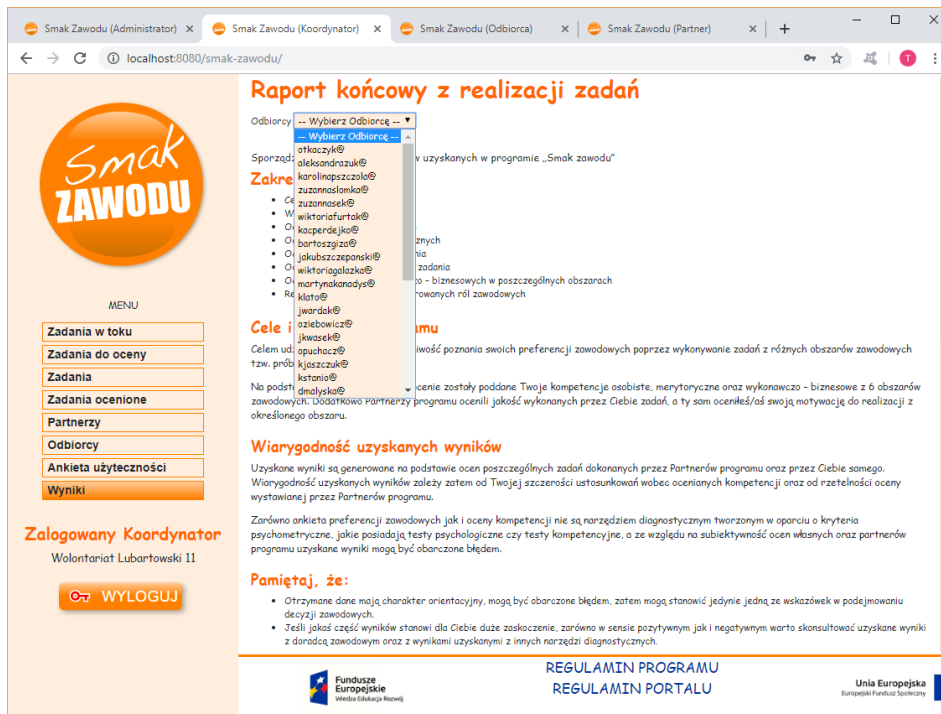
Smak Zawodu (Administrator) ×
Smak Zawodu (Koordynator) ×
Smak Zawodu (Odbiorca) ×
Smak Zawodu (Partner) ×
+

localhost:8080/smak-zawodu/

T

Smak ZAWODU

MENU

Zadania w toku
Zadania do oceny
Zadania
Zadania ocenione
Partnerzy
Odbiorcy
Ankieta użyteczności
Wyniki

Zalogowany Koordynator
Wolontariat Lubartowski 11

WYLOGUJ

Raport końcowy z realizacji zadań

Odbiorcy -- Wybierz Odbiorcę --

-- Wybierz Odbiorcę --
otkaczyk@
aleksandrazuk@
karolinapszczola@
zuzannaslomka@
zuzannasek@
wiktoriafurtak@
kacperdejko@
bartoszgiza@
jakubszczepanski@
wiktoriagalazka@
martynakanadys@
klato@
jwardak@
oziebowicz@
jkwasek@
opuchacz@
kjaszczuk@
kstanio@
dmalyska@

Sporzą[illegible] w uzyskanych w programie „Smak zawodu"

Zakre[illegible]

Ce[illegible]
W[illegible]
O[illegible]
O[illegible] znych
O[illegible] nia
O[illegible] zadania
O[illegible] o - biznesowych w poszczególnych obszarach
Re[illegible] rowanych ról zawodowych

Cele i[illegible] amu

Celem udz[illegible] iwość poznania swoich preferencji zawodowych poprzez wykonywanie zadań z różnych obszarów zawodowych tzw. prób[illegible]

Na podsta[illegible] cenie zostały poddane Twoje kompetencje osobiste, merytoryczne oraz wykonawczo – biznesowe z 6 obszarów zawodowych. Dodatkowo Partnerzy programu ocenili jakość wykonanych przez Ciebie zadań, a ty sam oceniłeś/aś swoją motywację do realizacji z określonego obszaru.

Wiarygodność uzyskanych wyników

Uzyskane wyniki są generowane na podstawie ocen poszczególnych zadań dokonanych przez Partnerów programu oraz przez Ciebie samego. Wiarygodność uzyskanych wyników zależy zatem od Twojej szczerości ustosunkowań wobec ocenianych kompetencji oraz od rzetelności oceny wystawianej przez Partnerów programu.

Zarówno ankieta preferencji zawodowych jak i oceny kompetencji nie są narzędziem diagnostycznym tworzonym w oparciu o kryteria psychometryczne, jakie posiadają testy psychologiczne czy testy kompetencyjne, a ze względu na subiektywność ocen własnych oraz partnerów programu uzyskane wyniki mogą być obarczone błędem.

Pamiętaj, że:

Otrzymane dane mają charakter orientacyjny, mogą być obarczone błędem, zatem mogą stanowić jedynie jedną ze wskazówek w podejmowaniu decyzji zawodowych.
Jeśli jakaś część wyników stanowi dla Ciebie duże zaskoczenie, zarówno w sensie pozytywnym jak i negatywnym warto skonsultować uzyskane wyniki z doradcą zawodowym oraz z wynikami uzyskanymi z innych narzędzi diagnostycznych.

Fundusze Europejskie
Wiedza Edukacja Rozwój

REGULAMIN PROGRAMU
REGULAMIN PORTALU

Unia Europejska
Europejski Fundusz Społeczny